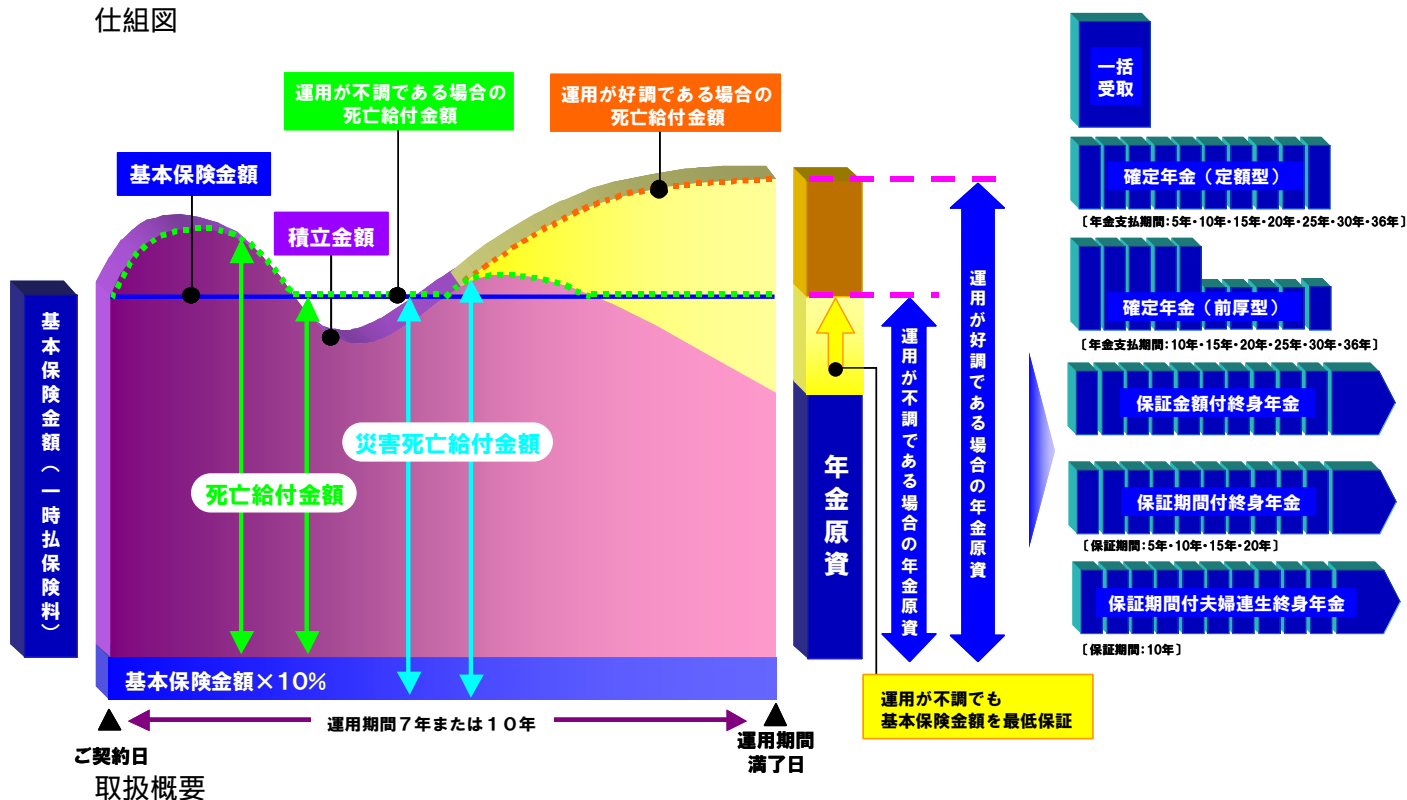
仕組図

運用が不調である場合の死亡給付金額

運用が好調である場合の死亡給付金額

基本保険金額

積立金額

基本保険金額（一時払保険料）

災害死亡給付金額

死亡給付金額

基本保険金額×10%

ご契約日

運用期間７年または１０年

運用期間満了日

年金原資

運用が不調である場合の年金原資

運用が好調である場合の年金原資

運用が不調でも基本保険金額を最低保証

一括受取

確定年金（定額型）

〔年金支払期間：5年・10年・15年・20年・25年・30年・36年〕

確定年金（前厚型）

〔年金支払期間：10年・15年・20年・25年・30年・36年〕

保証金額付終身年金

保証期間付終身年金

〔保証期間：5年・10年・15年・20年〕

保証期間付夫婦連生終身年金

〔保証期間：10年〕

取扱概要